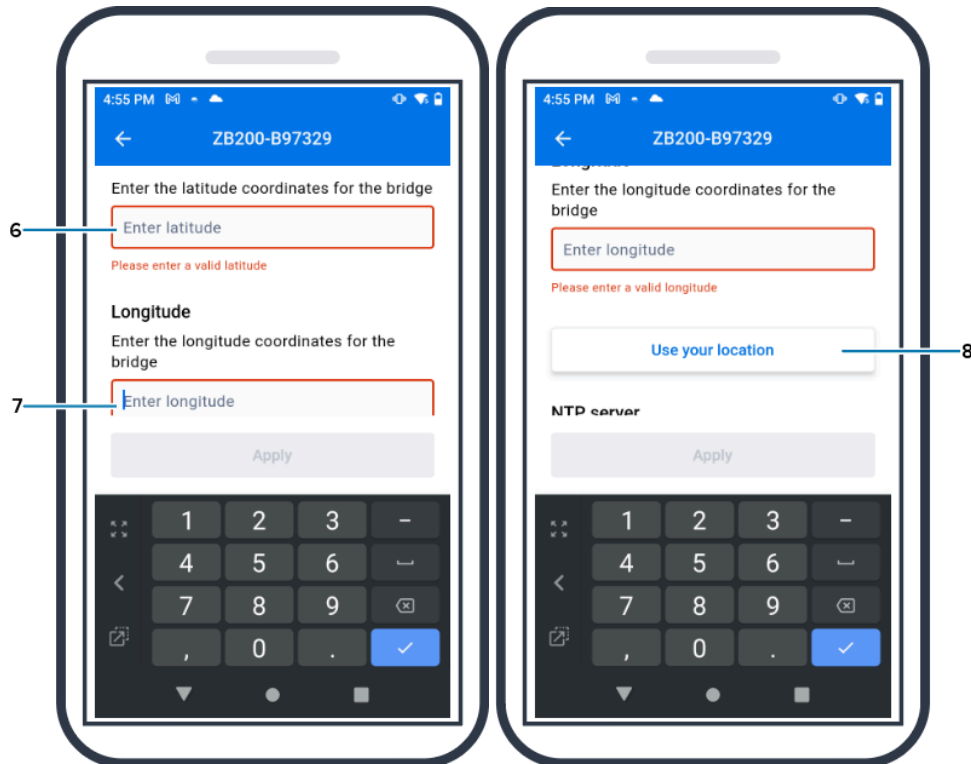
4:55 PM

ZB200-B97329

Enter the latitude coordinates for the bridge

6

Enter latitude

Please enter a valid latitude

Longitude

Enter the longitude coordinates for the bridge

7

Enter longitude

Apply

1 2 3 –
4 5 6
7 8 9
, 0 .

4:55 PM

ZB200-B97329

Enter the longitude coordinates for the bridge

Enter longitude

Please enter a valid longitude

Use your location

8

NTP server

Apply

1 2 3 –
4 5 6
7 8 9
, 0 .